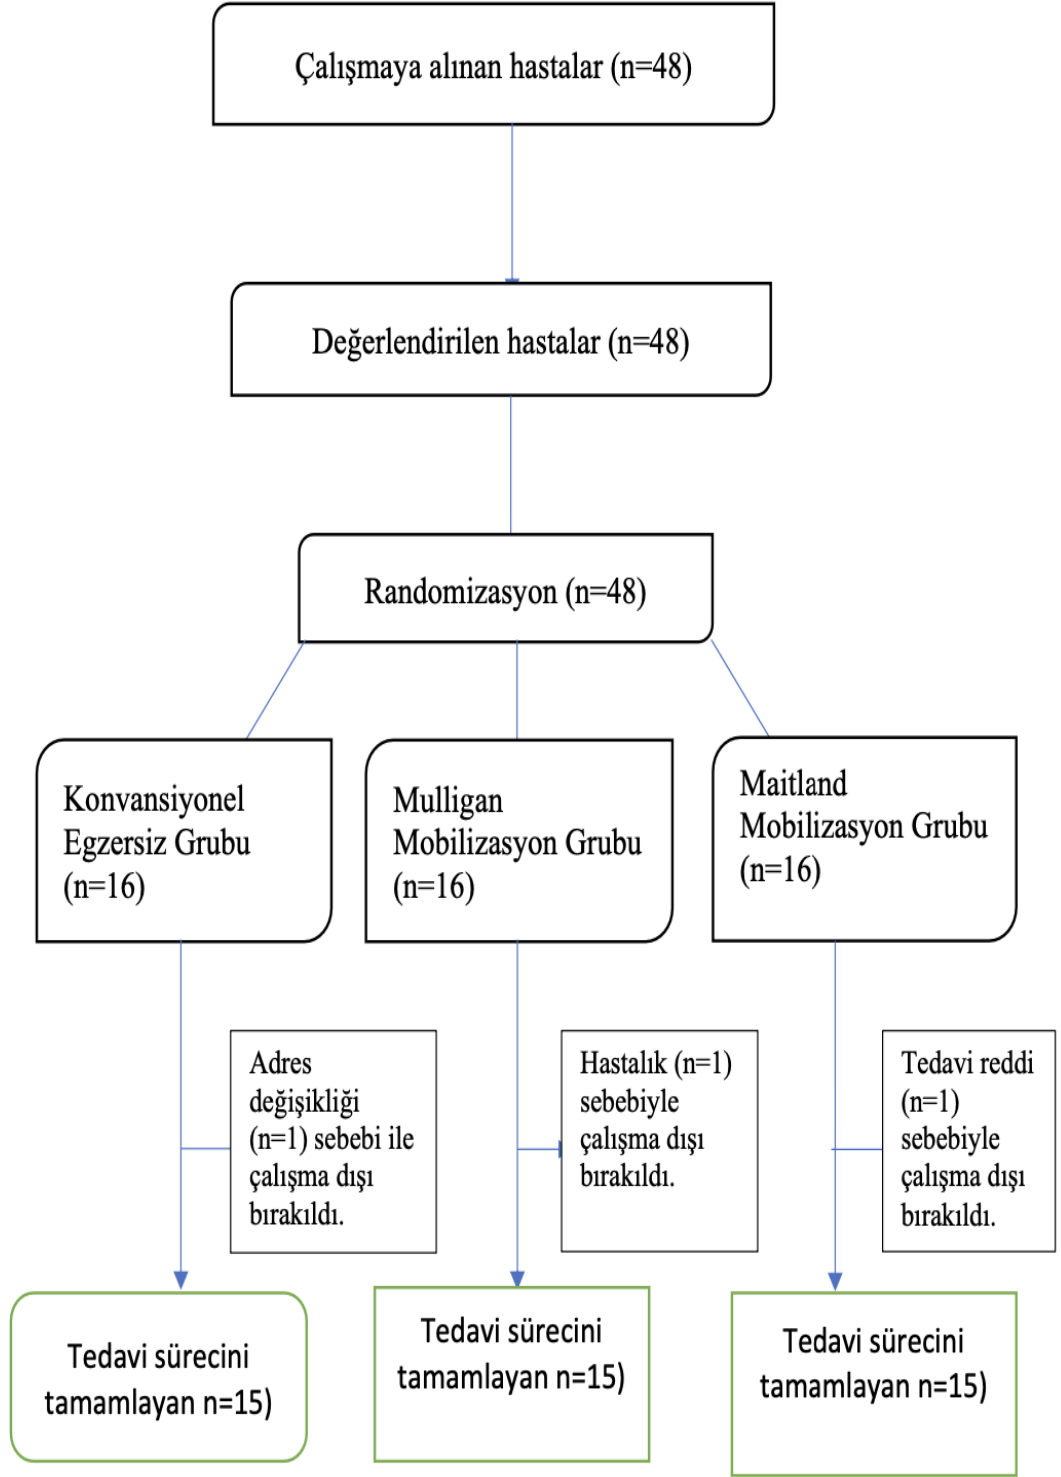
Çalışmaya alınan hastalar (n=48)

Değerlendirilen hastalar (n=48)

Randomizasyon (n=48)

Konvansiyonel Egzersiz Grubu (n=16)

Mulligan Mobilizasyon Grubu (n=16)

Maitland Mobilizasyon Grubu (n=16)

Adres değişikliği (n=1) sebebi ile çalışma dışı bırakıldı.

Hastalık (n=1) sebebiyle çalışma dışı bırakıldı.

Tedavi reddi (n=1) sebebiyle çalışma dışı bırakıldı.

Tedavi sürecini tamamlayan n=15)

Tedavi sürecini tamamlayan n=15)

Tedavi sürecini tamamlayan n=15)